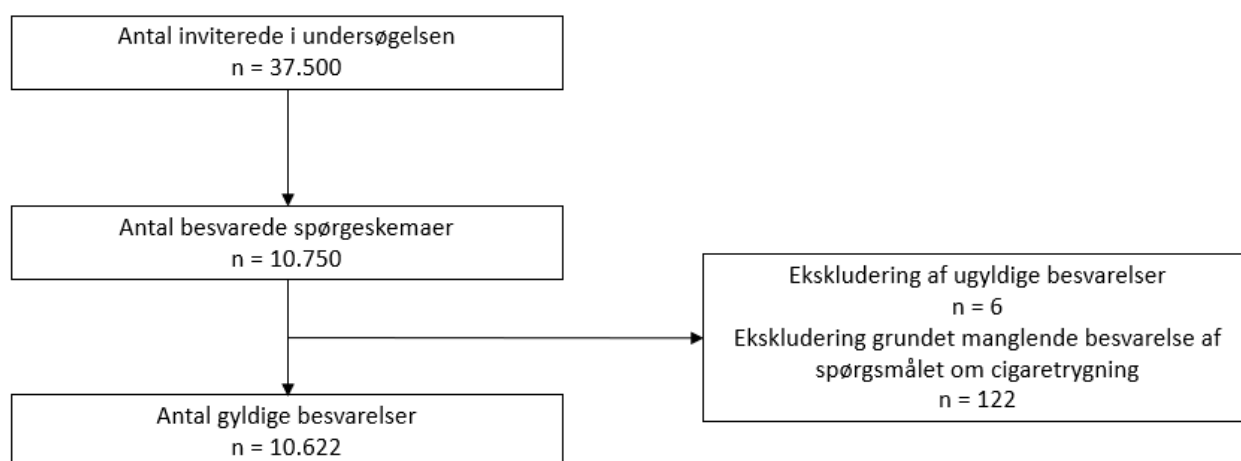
Antal inviterede i undersøgelsen
n = 37.500

Antal besvarede spørgeskemaer
n = 10.750

Ekskludering af ugyldige besvarelser
n = 6
Ekskludering grundet manglende besvarelse af spørgsmålet om cigaretrygning
n = 122

Antal gyldige besvarelser
n = 10.622